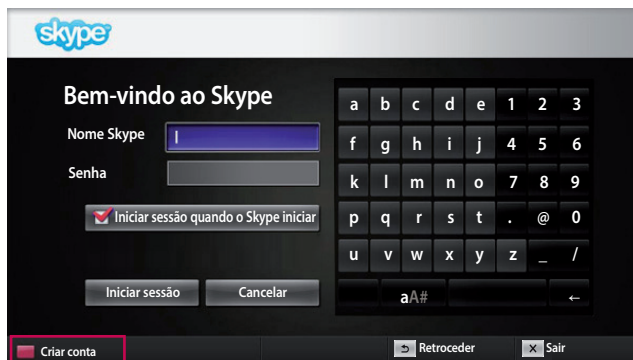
skype

Bem-vindo ao Skype

Nome Skype

Senha

Iniciar sessão quando o Skype iniciar

Iniciar sessão

Cancelar

| a | b | c | d | e | 1 | 2 | 3 |
|---|---|---|---|---|---|---|---|
| f | g | h | i | j | 4 | 5 | 6 |
| k | l | m | n | o | 7 | 8 | 9 |
| p | q | r | s | t | . | @ | 0 |
| u | v | w | x | y | z | _ | / |

aA#

←

Criar conta

Retroceder

Sair